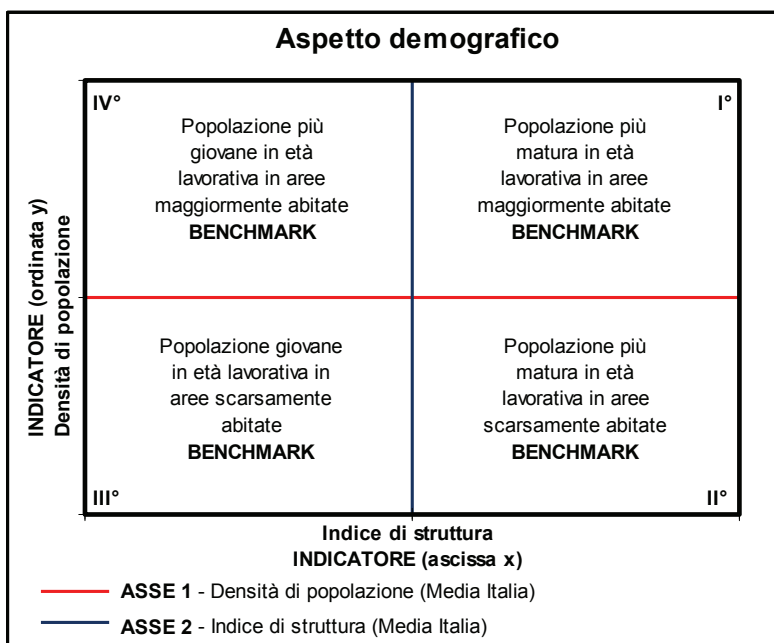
Aspetto demografico

IV°

Popolazione più giovane in età lavorativa in aree maggiormente abitate
BENCHMARK

I°

Popolazione più matura in età lavorativa in aree maggiormente abitate
BENCHMARK

Popolazione giovane in età lavorativa in aree scarsamente abitate
BENCHMARK

Popolazione più matura in età lavorativa in aree scarsamente abitate
BENCHMARK

III°

II°

INDICATORE (ordinata y)
Densità di popolazione

Indice di struttura
INDICATORE (ascissa x)

ASSE 1 - Densità di popolazione (Media Italia)
ASSE 2 - Indice di struttura (Media Italia)